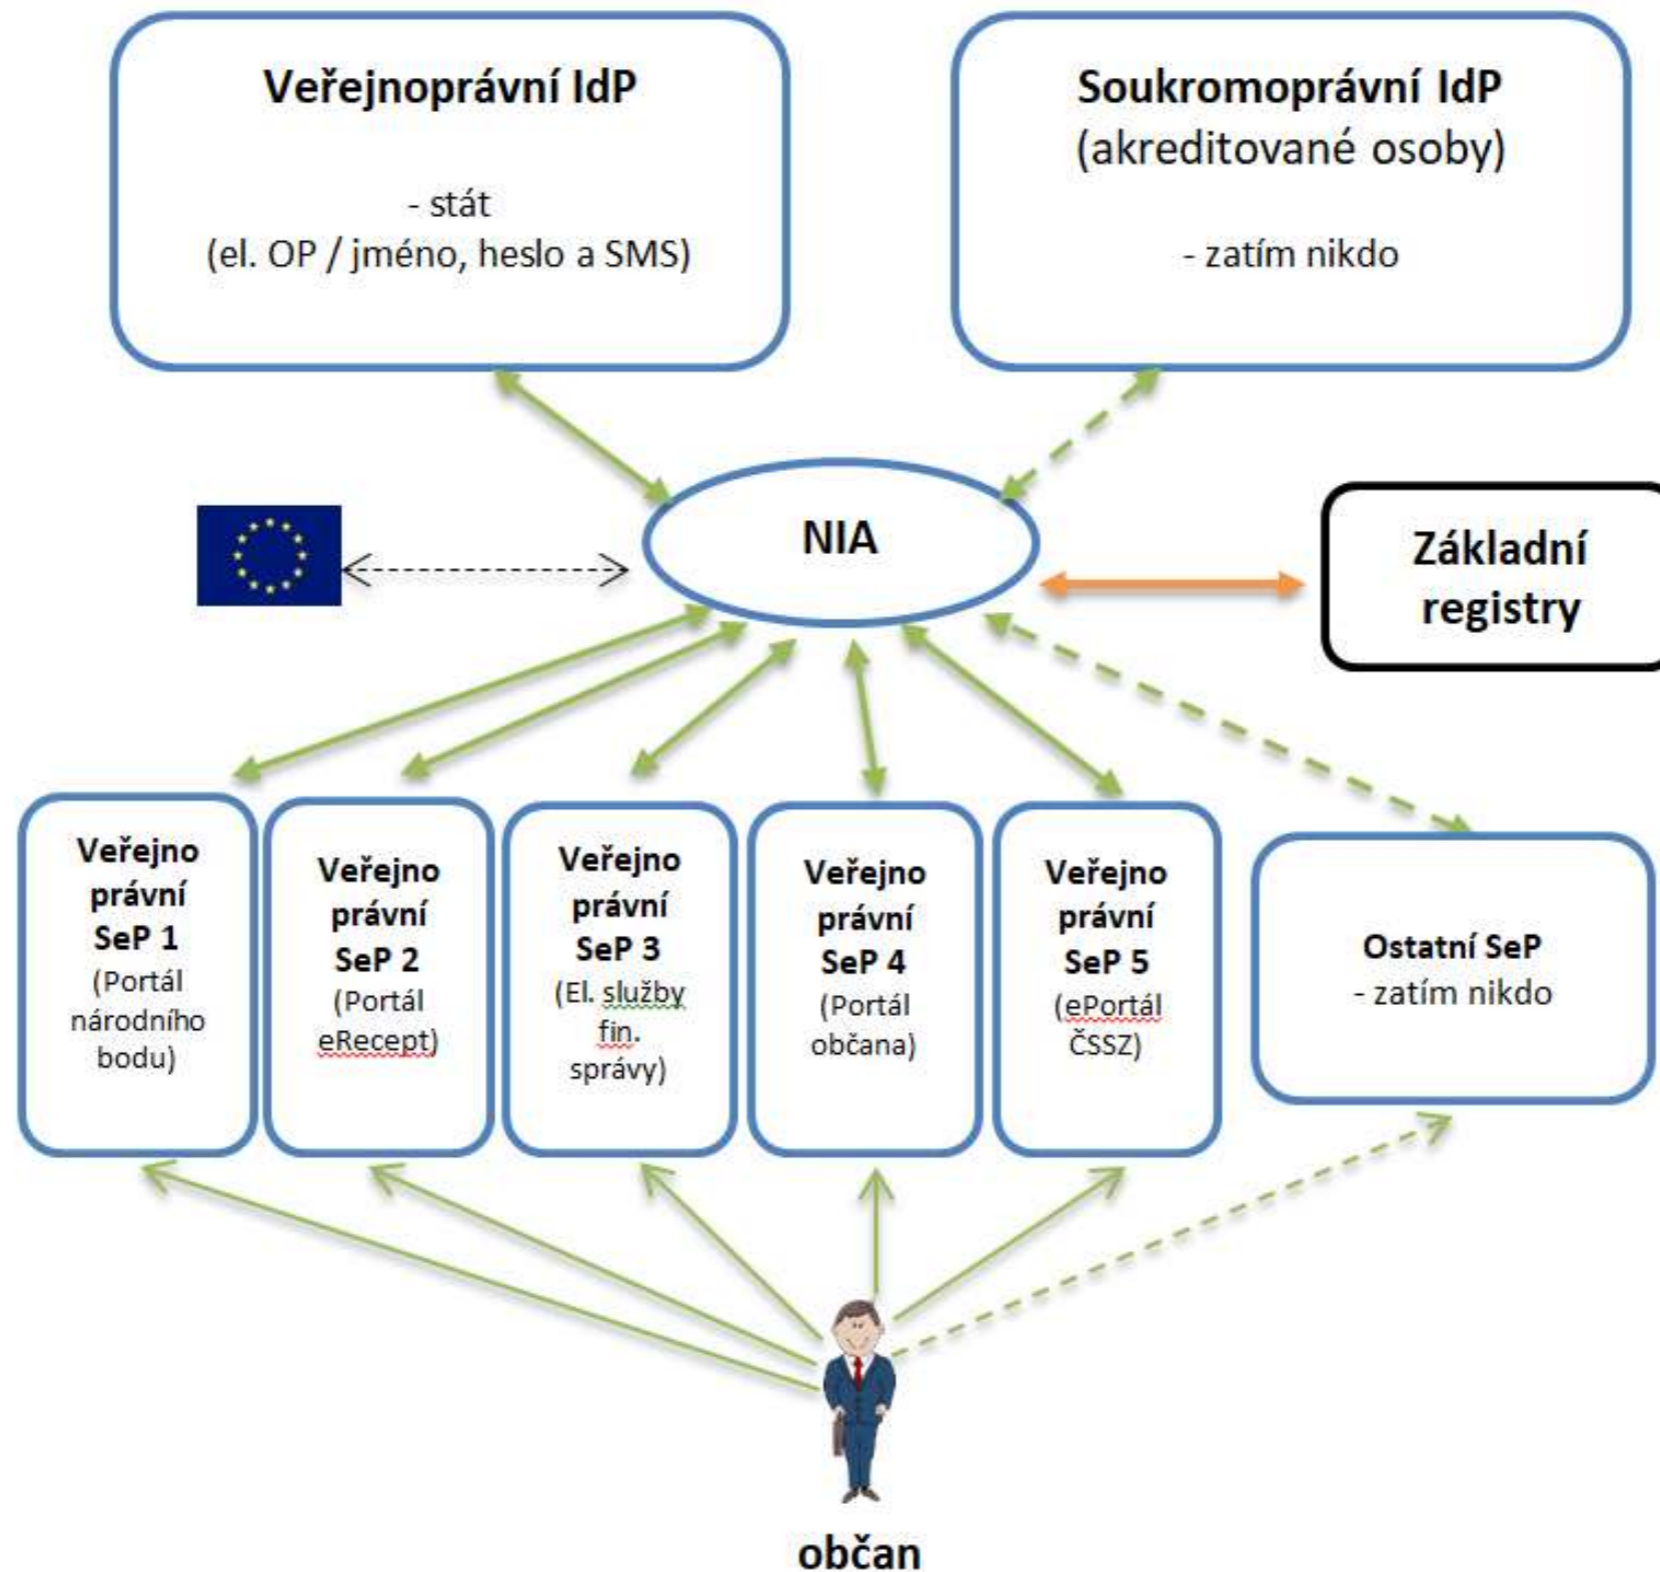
Veřejnoprávní IdP

- stát
(el. OP / jméno, heslo a SMS)

Soukromoprávní IdP
(akreditované osoby)

- zatím nikdo

NIA

Základní registry

Veřejno právní SeP 1 (Portál národního bodu)

Veřejno právní SeP 2 (Portál eRecept)

Veřejno právní SeP 3 (El. služby fin. správy)

Veřejno právní SeP 4 (Portál občana)

Veřejno právní SeP 5 (ePortál ČSSZ)

Ostatní SeP
- zatím nikdo

občan